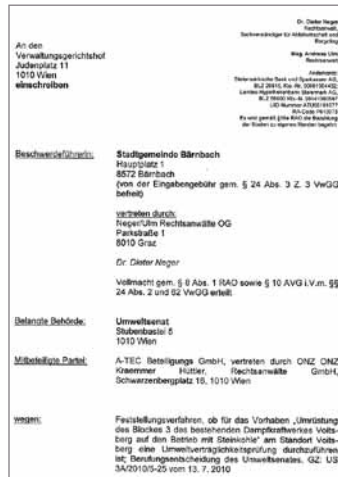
An den
Verwaltungsgerichtshof
Judenplatz 11
1010 Wien
einschreiben

Dr. Dieter Neger
Rechtsanwalt,
Sachverständiger für Abfallwirtschaft und Recycling

Mag. Andreas Ulm
Rechtsanwalt

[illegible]

Beschwerdeführerin: Stadtgemeinde Bärnbach
Hauptplatz 1
8572 Bärnbach
(von der Eingabengebühr gem. § 24 Abs. 3 Z. 3 VwGG befreit)

vertreten durch:
Neger/Ulm Rechtsanwälte OG
Parkstraße 1
8010 Graz

Dr. Dieter Neger

Vollmacht gem. § 8 Abs. 1 RAO sowie § 10 AVG i.V.m. §§ 24 Abs. 2 und 62 VwGG erteilt

Belangte Behörde: Umweltsenat
Stubenbastei 5
1010 Wien

Mitbeteiligte Partei: A-TEC Beteiligungs GmbH, vertreten durch ONZ ONZ Kraemmer Hüttler, Rechtsanwälte GmbH, Schwarzenbergplatz 16, 1010 Wien

wegen: Feststellungsverfahren, ob für das Vorhaben „Umrüstung des Blockes 3 des bestehenden Dampfkraftwerkes Voitsberg auf den Betrieb mit Steinkohle" am Standort Voitsberg eine Umweltverträglichkeitsprüfung durchzuführen ist; Berufungsentscheidung des Umweltsenates, GZ: US 3A/2010/5-25 vom 13. 7. 2010